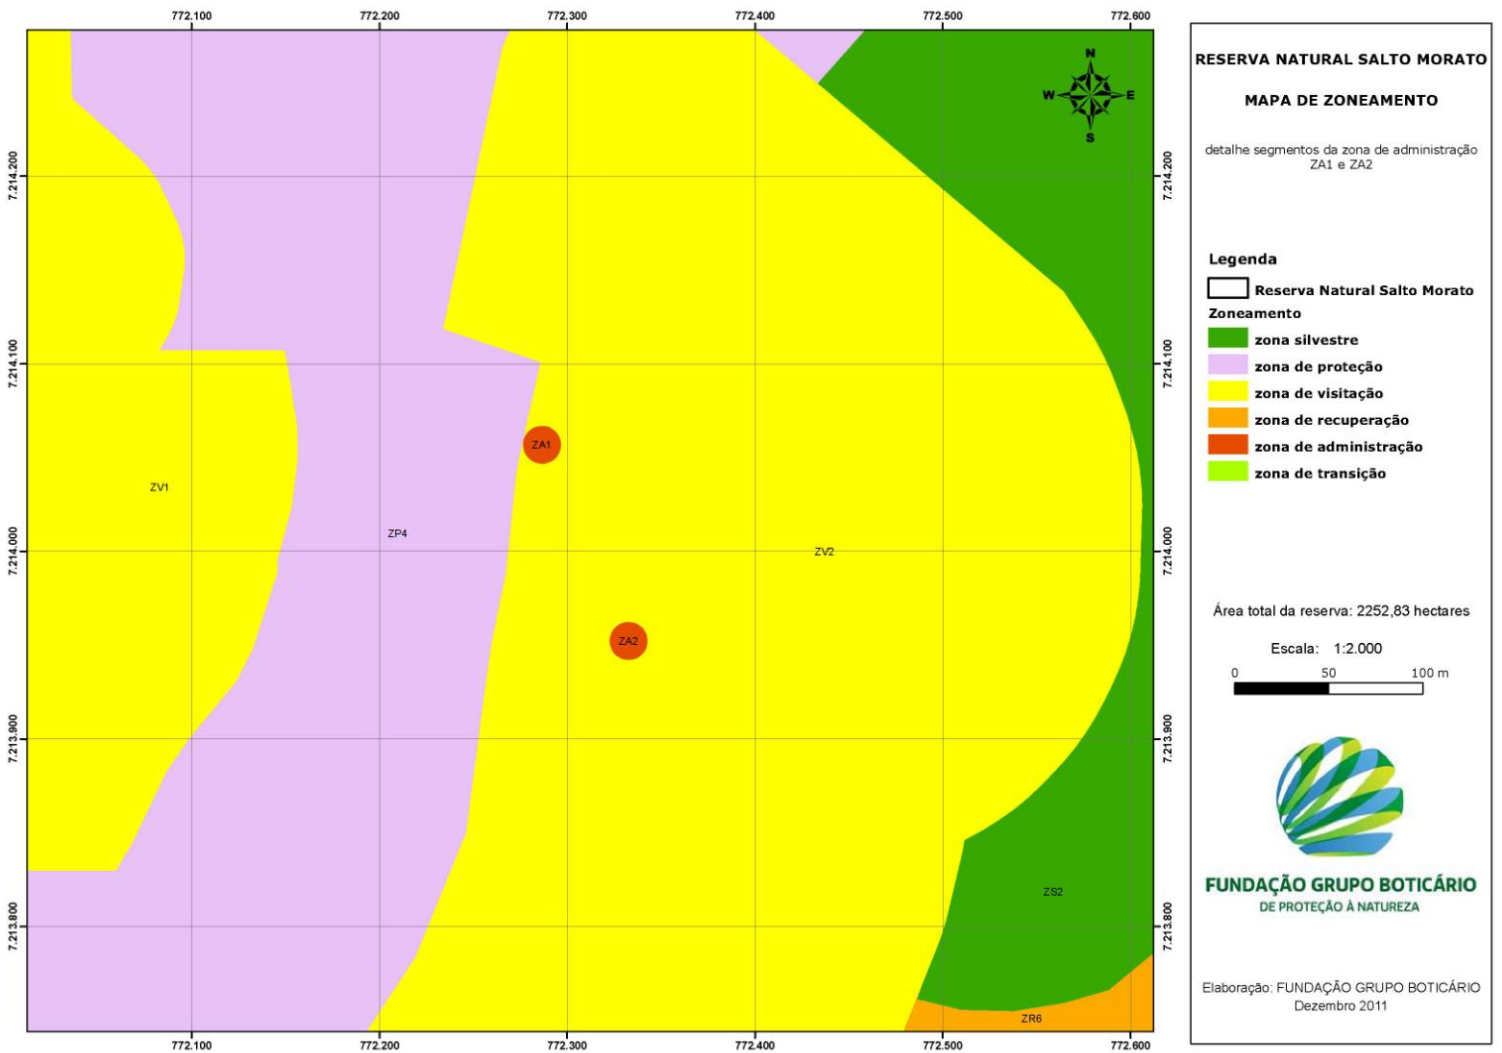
772.100 772.200 772.300 772.400 772.500 772.600

N
W E
S

7.214.200
7.214.100
7.214.000
7.213.900
7.213.800

ZA1
ZV1
ZP4
ZV2
ZA2
ZS2
ZR6

7.214.200
7.214.100
7.214.000
7.213.900
7.213.800

772.100 772.200 772.300 772.400 772.500 772.600

RESERVA NATURAL SALTO MORATO

MAPA DE ZONEAMENTO

detalhe segmentos da zona de administração ZA1 e ZA2

Legenda

Reserva Natural Salto Morato

Zoneamento

zona silvestre

zona de proteção

zona de visitação

zona de recuperação

zona de administração

zona de transição

Área total da reserva: 2252,83 hectares

Escala: 1:2.000

0 50 100 m

FUNDAÇÃO GRUPO BOTICÁRIO
DE PROTEÇÃO À NATUREZA

Elaboração: FUNDAÇÃO GRUPO BOTICÁRIO
Dezembro 2011